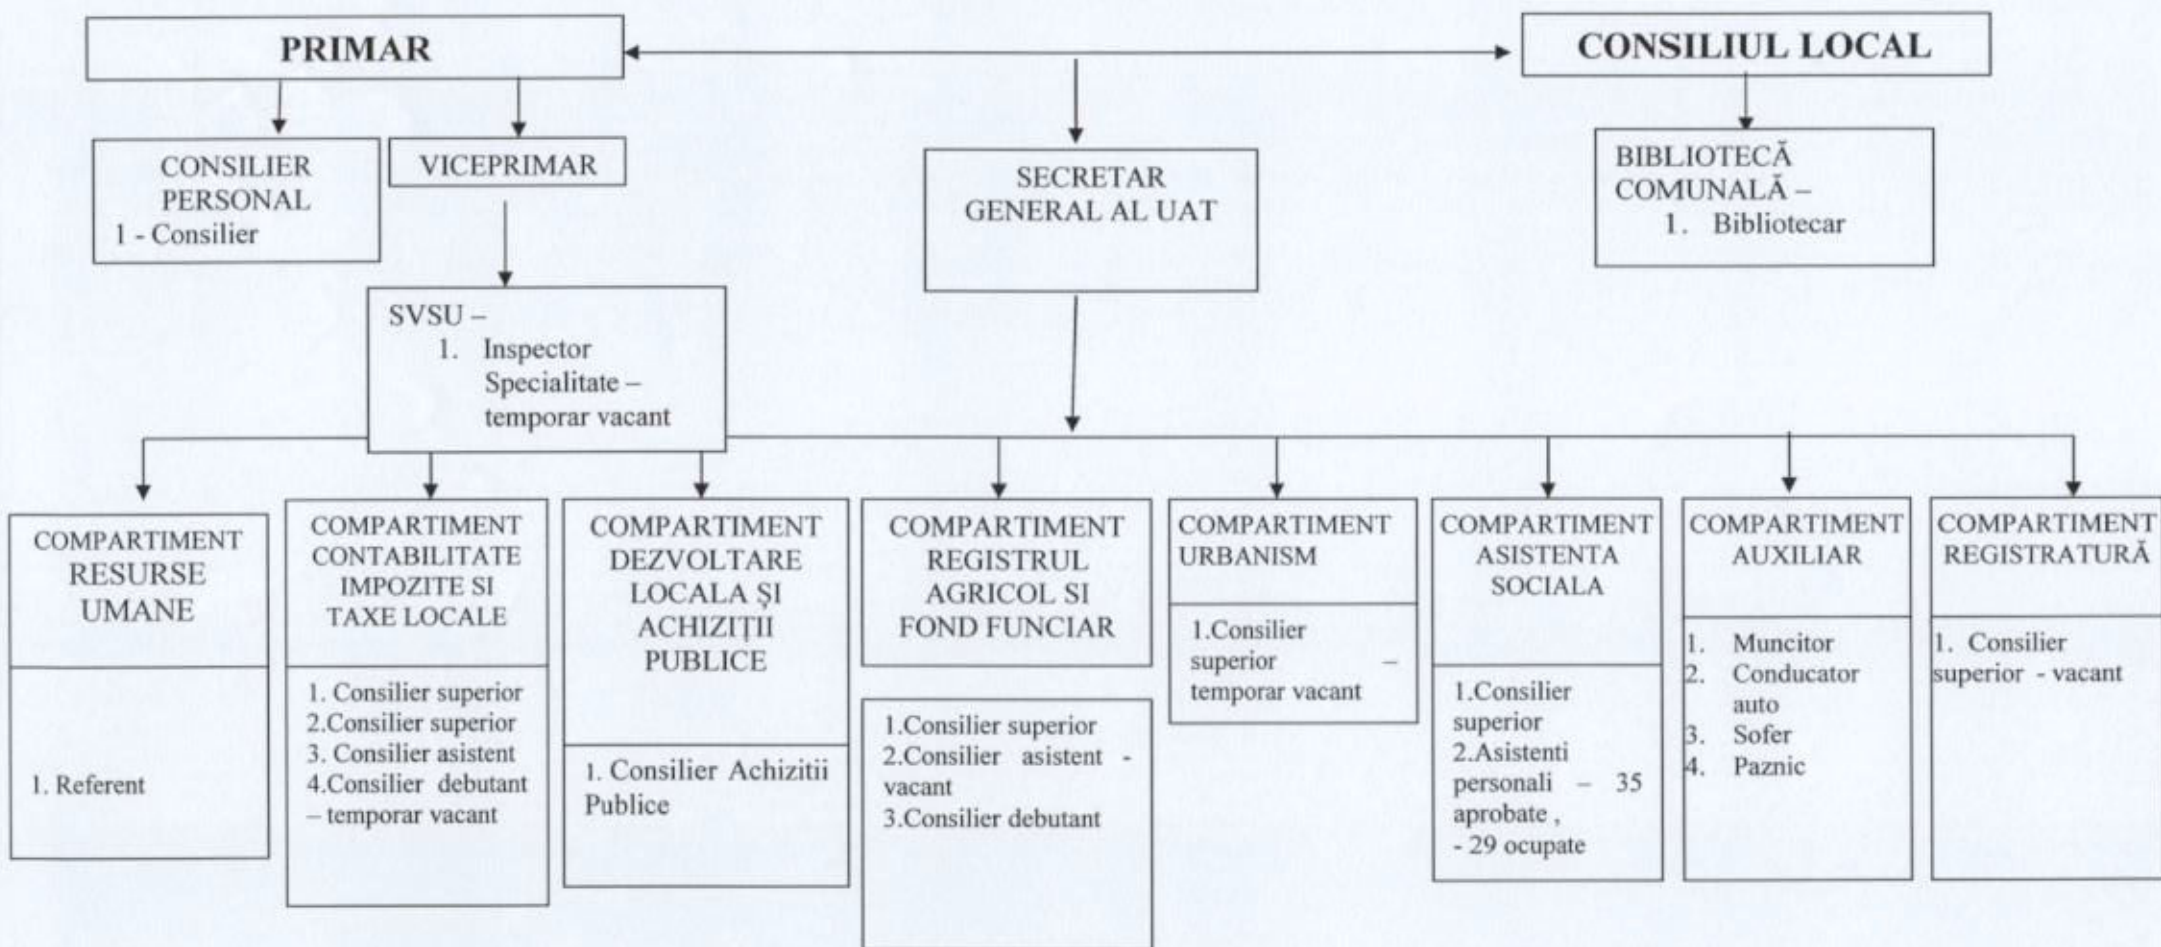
PRIMAR

CONSILIUL LOCAL

CONSILIER PERSONAL
1 - Consilier

VICEPRIMAR

SECRETAR GENERAL AL UAT

BIBLIOTECĂ COMUNALĂ –
1. Bibliotecar

SVSU –
1. Inspector Specialitate – temporar vacant

COMPARTIMENT RESURSE UMANE

1. Referent

COMPARTIMENT CONTABILITATE IMPOZITE SI TAXE LOCALE

1. Consilier superior
2.Consilier superior
3. Consilier asistent
4.Consilier debutant – temporar vacant

COMPARTIMENT DEZVOLTARE LOCALA ŞI ACHIZIŢII PUBLICE

1. Consilier Achizitii Publice

COMPARTIMENT REGISTRUL AGRICOL SI FOND FUNCIAR

1.Consilier superior
2.Consilier asistent - vacant
3.Consilier debutant

COMPARTIMENT URBANISM

1.Consilier superior – temporar vacant

COMPARTIMENT ASISTENTA SOCIALA

1.Consilier superior
2.Asistenti personali – 35 aprobate ,
- 29 ocupate

COMPARTIMENT AUXILIAR

1. Muncitor
2. Conducator auto
3. Sofer
4. Paznic

COMPARTIMENT REGISTRATURĂ

1. Consilier superior - vacant